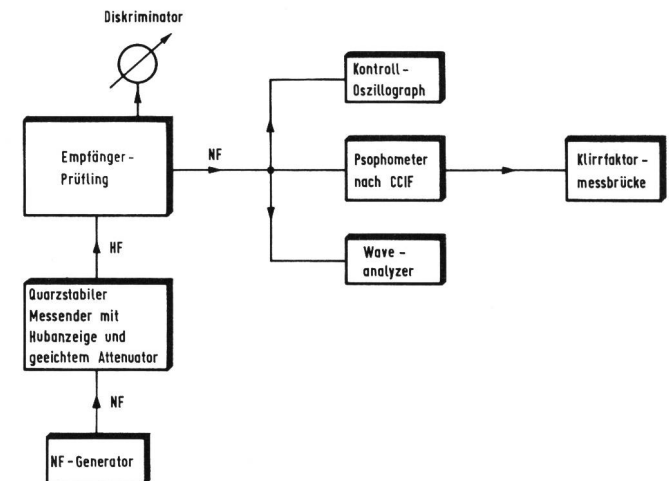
Diskriminator

Empfänger-Prüfling

NF

Kontroll-Oszillograph

Psophometer nach CCIF

Klirrfaktor-messbrücke

Wave-analyzer

HF

Quarzstabiler Messender mit Hubanzeige und geeichtem Attenuator

NF

NF-Generator